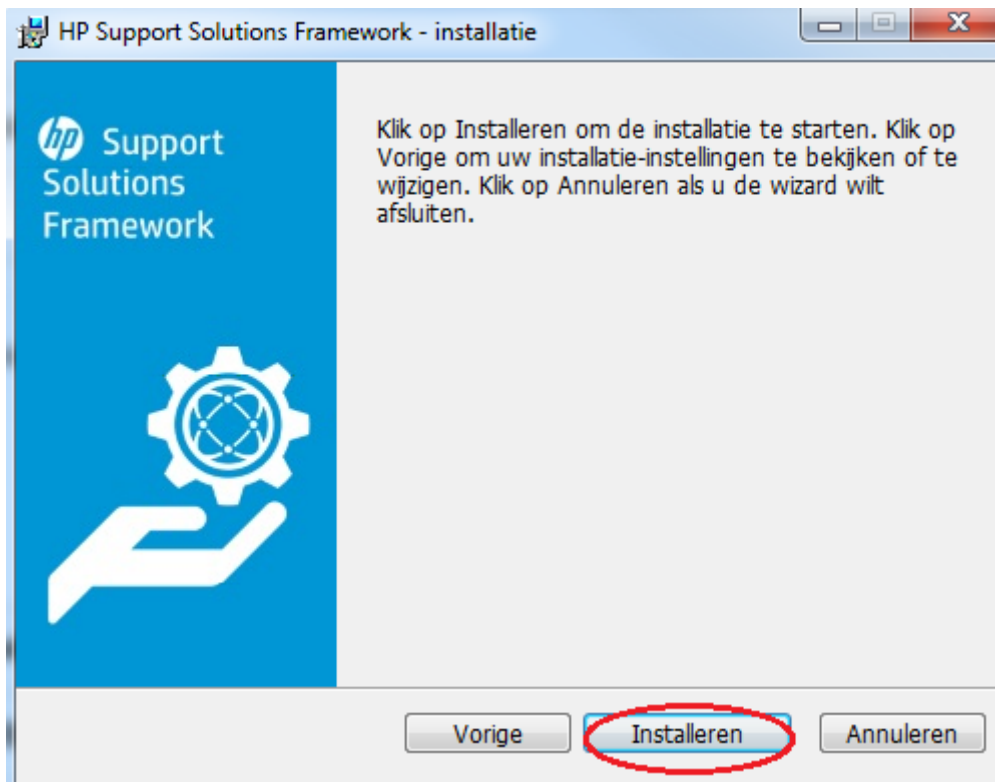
HP Support Solutions Framework - installatie

hp Support Solutions Framework

Klik op Installeren om de installatie te starten. Klik op Vorige om uw installatie-instellingen te bekijken of te wijzigen. Klik op Annuleren als u de wizard wilt afsluiten.

Vorige
Installeren
Annuleren